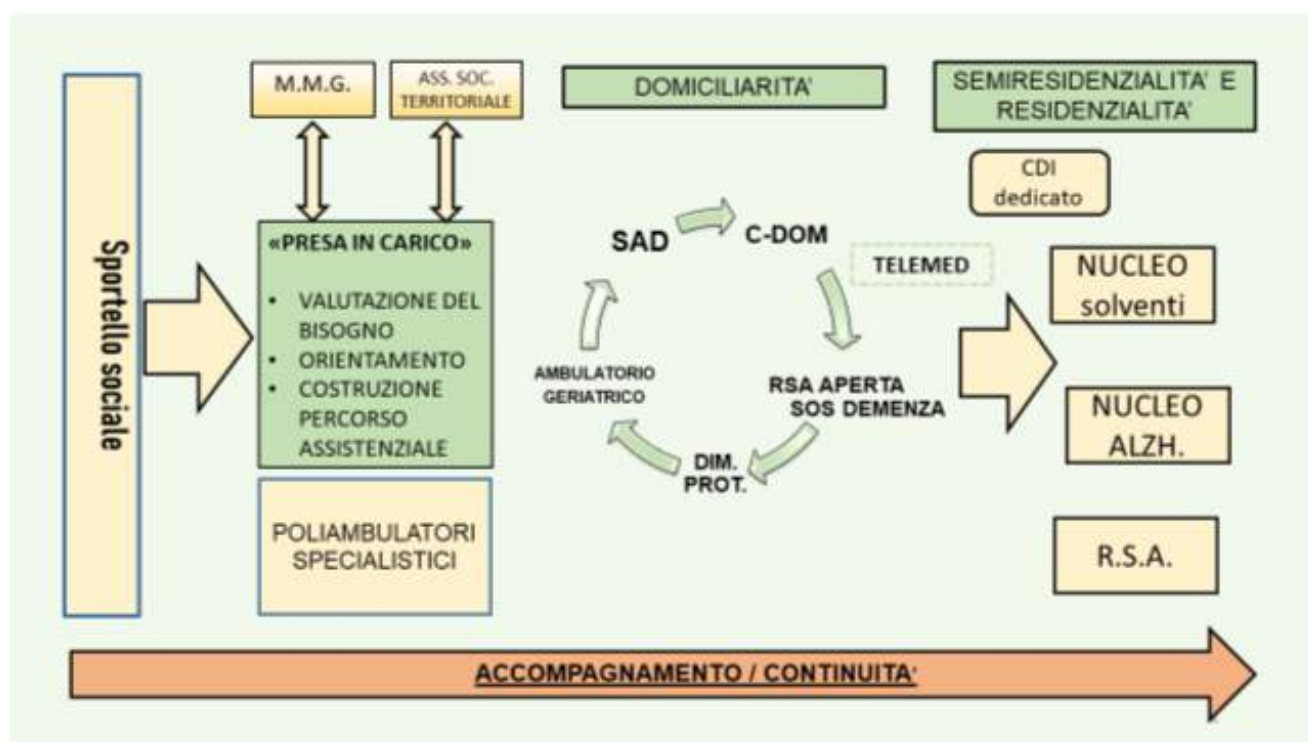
Sportello sociale

M.M.G.

ASS. SOC. TERRITORIALE

DOMICILIARITA'

SEMIRESIDENZIALITA' E RESIDENZIALITA'

«PRESA IN CARICO»

- VALUTAZIONE DEL BISOGNO
- ORIENTAMENTO
- COSTRUZIONE PERCORSO ASSISTENZIALE

POLIAMBULATORI SPECIALISTICI

SAD

C-DOM

TELEMED

RSA APERTA SOS DEMENZA

DIM. PROT.

AMBULATORIO GERIATRICO

CDI dedicato

NUCLEO solventi

NUCLEO ALZH.

R.S.A.

ACCOMPAGNAMENTO / CONTINUITA'